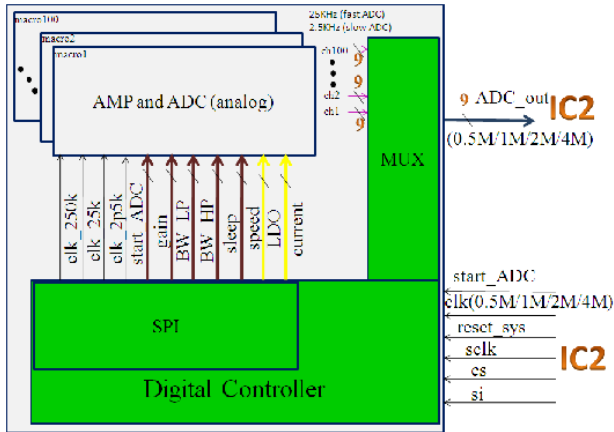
macro100
macro2
macro1
AMP and ADC (analog)
25KHz (fast ADC)
2.5KHz (slow ADC)
ch100
9
9
ch2
9
ch1
MUX
9 ADC_out
IC2
(0.5M/1M/2M/4M)
clk_250k
clk_25k
clk_2p5k
start_ADC
gain
BW_LP
BW_HP
sleep
speed
LDO
current
SPI
Digital Controller
start_ADC
clk(0.5M/1M/2M/4M)
reset_sys
sclk
cs
si
IC2